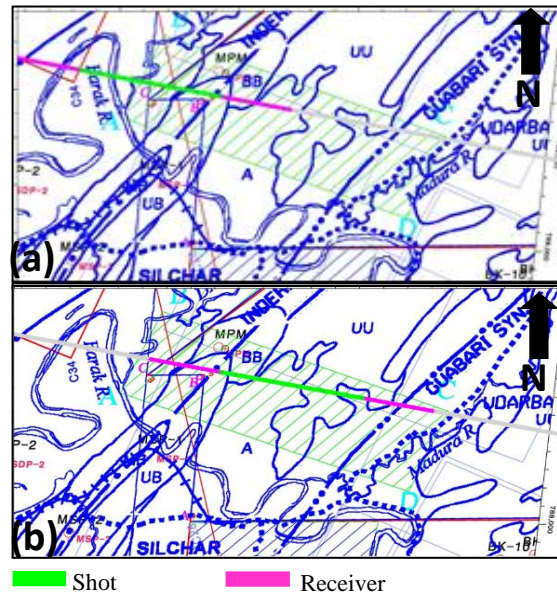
(a)
UU
N
MPM
BB
Farak R.
C34
A
UB
P-2
SDP-2
MSP
SILCHAR
GUABARI SYN
UDARBA
Madura R.
C
D
BK-10

(b)
UU
N
MPM
BB
Farak R.
C34
A
UB
P-2
SDP-2
MSP
SILCHAR
GUABARI SYN
UDARBA
Madura R.
C
D
BK-10

Shot
Receiver